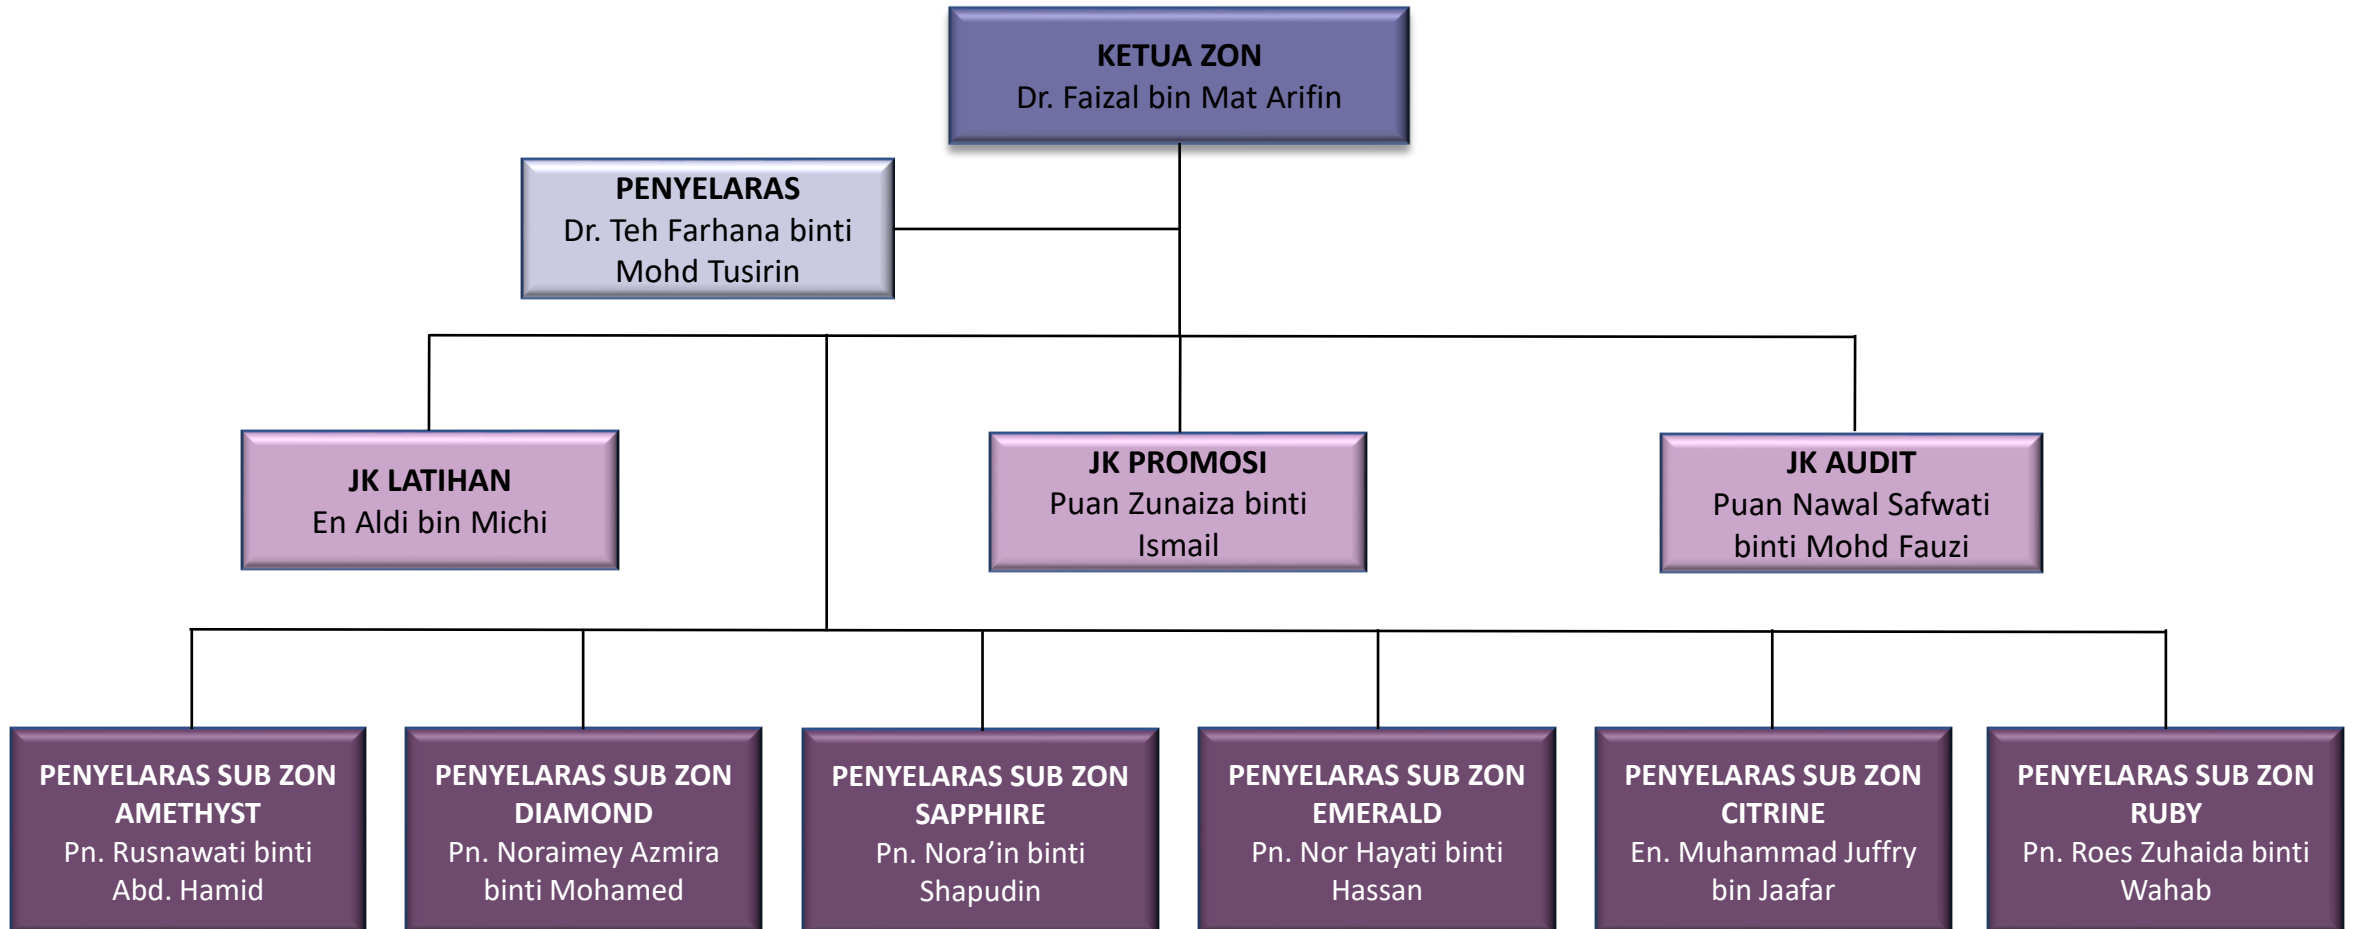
KETUA ZON
Dr. Faizal bin Mat Arifin

PENYELARAS
Dr. Teh Farhana binti Mohd Tusirin

JK LATIHAN
En Aldi bin Michi

JK PROMOSI
Puan Zunaiza binti Ismail

JK AUDIT
Puan Nawal Safwati binti Mohd Fauzi

PENYELARAS SUB ZON AMETHYST
Pn. Rusnawati binti Abd. Hamid

PENYELARAS SUB ZON DIAMOND
Pn. Noraimey Azmira binti Mohamed

PENYELARAS SUB ZON SAPPHIRE
Pn. Nora'in binti Shapudin

PENYELARAS SUB ZON EMERALD
Pn. Nor Hayati binti Hassan

PENYELARAS SUB ZON CITRINE
En. Muhammad Juffry bin Jaafar

PENYELARAS SUB ZON RUBY
Pn. Roes Zuhaida binti Wahab